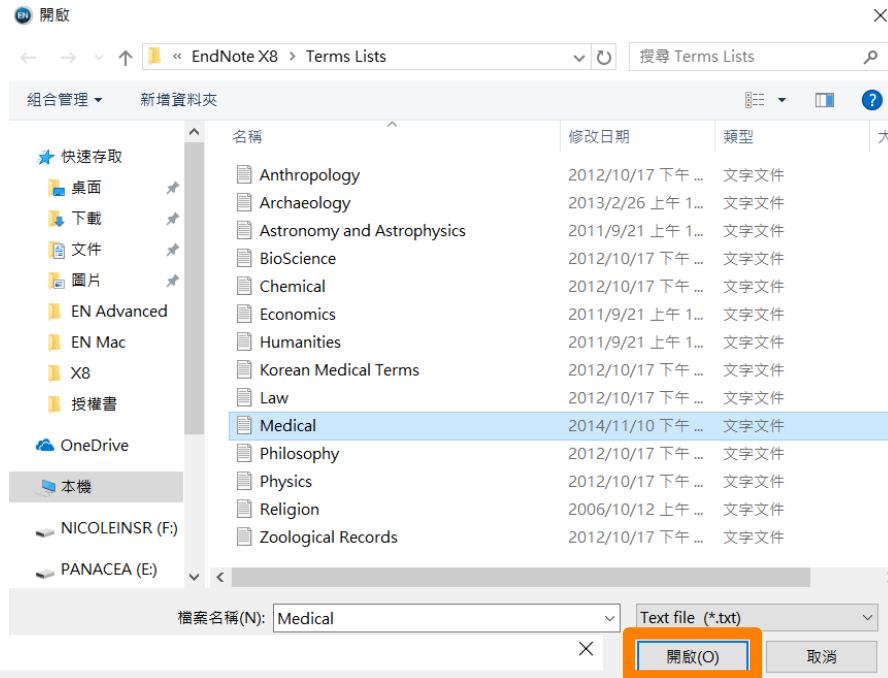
EN 開啟

« EndNote X8 > Terms Lists

搜尋 Terms Lists

組合管理 ▾ 新增資料夾

快速存取
桌面
下載
文件
圖片
EN Advanced
EN Mac
X8
授權書
OneDrive
本機
NICOLEINSR (F:)
PANACEA (E:)

| 名稱 | 修改日期 | 類型 | 大 |
|---|---|---|---|
| Anthropology | 2012/10/17 下午 ... | 文字文件 | |
| Archaeology | 2013/2/26 上午 1... | 文字文件 | |
| Astronomy and Astrophysics | 2011/9/21 上午 1... | 文字文件 | |
| BioScience | 2012/10/17 下午 ... | 文字文件 | |
| Chemical | 2012/10/17 下午 ... | 文字文件 | |
| Economics | 2011/9/21 上午 1... | 文字文件 | |
| Humanities | 2011/9/21 上午 1... | 文字文件 | |
| Korean Medical Terms | 2012/10/17 下午 ... | 文字文件 | |
| Law | 2012/10/17 下午 ... | 文字文件 | |
| Medical | 2014/11/10 下午 ... | 文字文件 | |
| Philosophy | 2012/10/17 下午 ... | 文字文件 | |
| Physics | 2012/10/17 下午 ... | 文字文件 | |
| Religion | 2006/10/12 上午 ... | 文字文件 | |
| Zoological Records | 2012/10/17 下午 ... | 文字文件 | |

檔案名稱(N): Medical
Text file (*.txt)
開啟(O) 取消